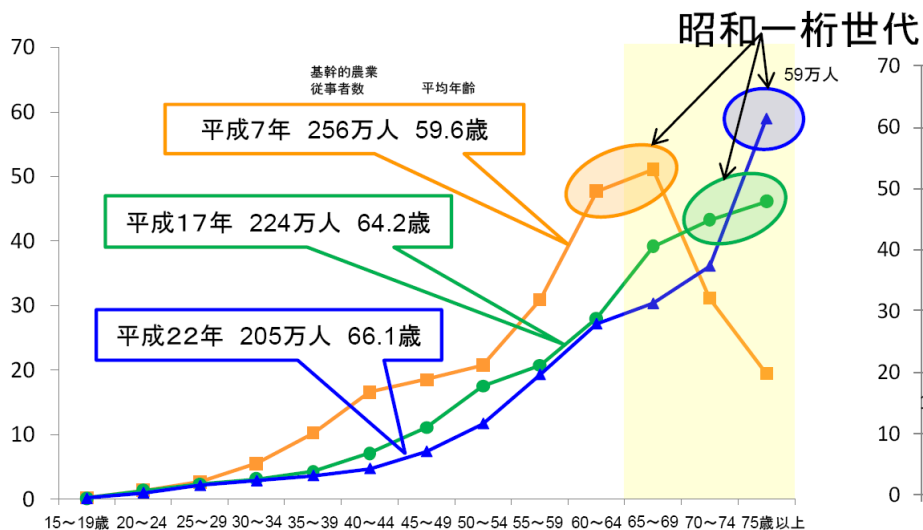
昭和一桁世代

59万人

基幹的農業従事者数　平均年齢

平成7年　256万人　59.6歳

平成17年　224万人　64.2歳

平成22年　205万人　66.1歳

70
60
50
40
30
20
10
0

15～19歳　20～24　25～29　30～34　35～39　40～44　45～49　50～54　55～59　60～64　65～69　70～74　75歳以上

70
60
50
40
30
20
10
0